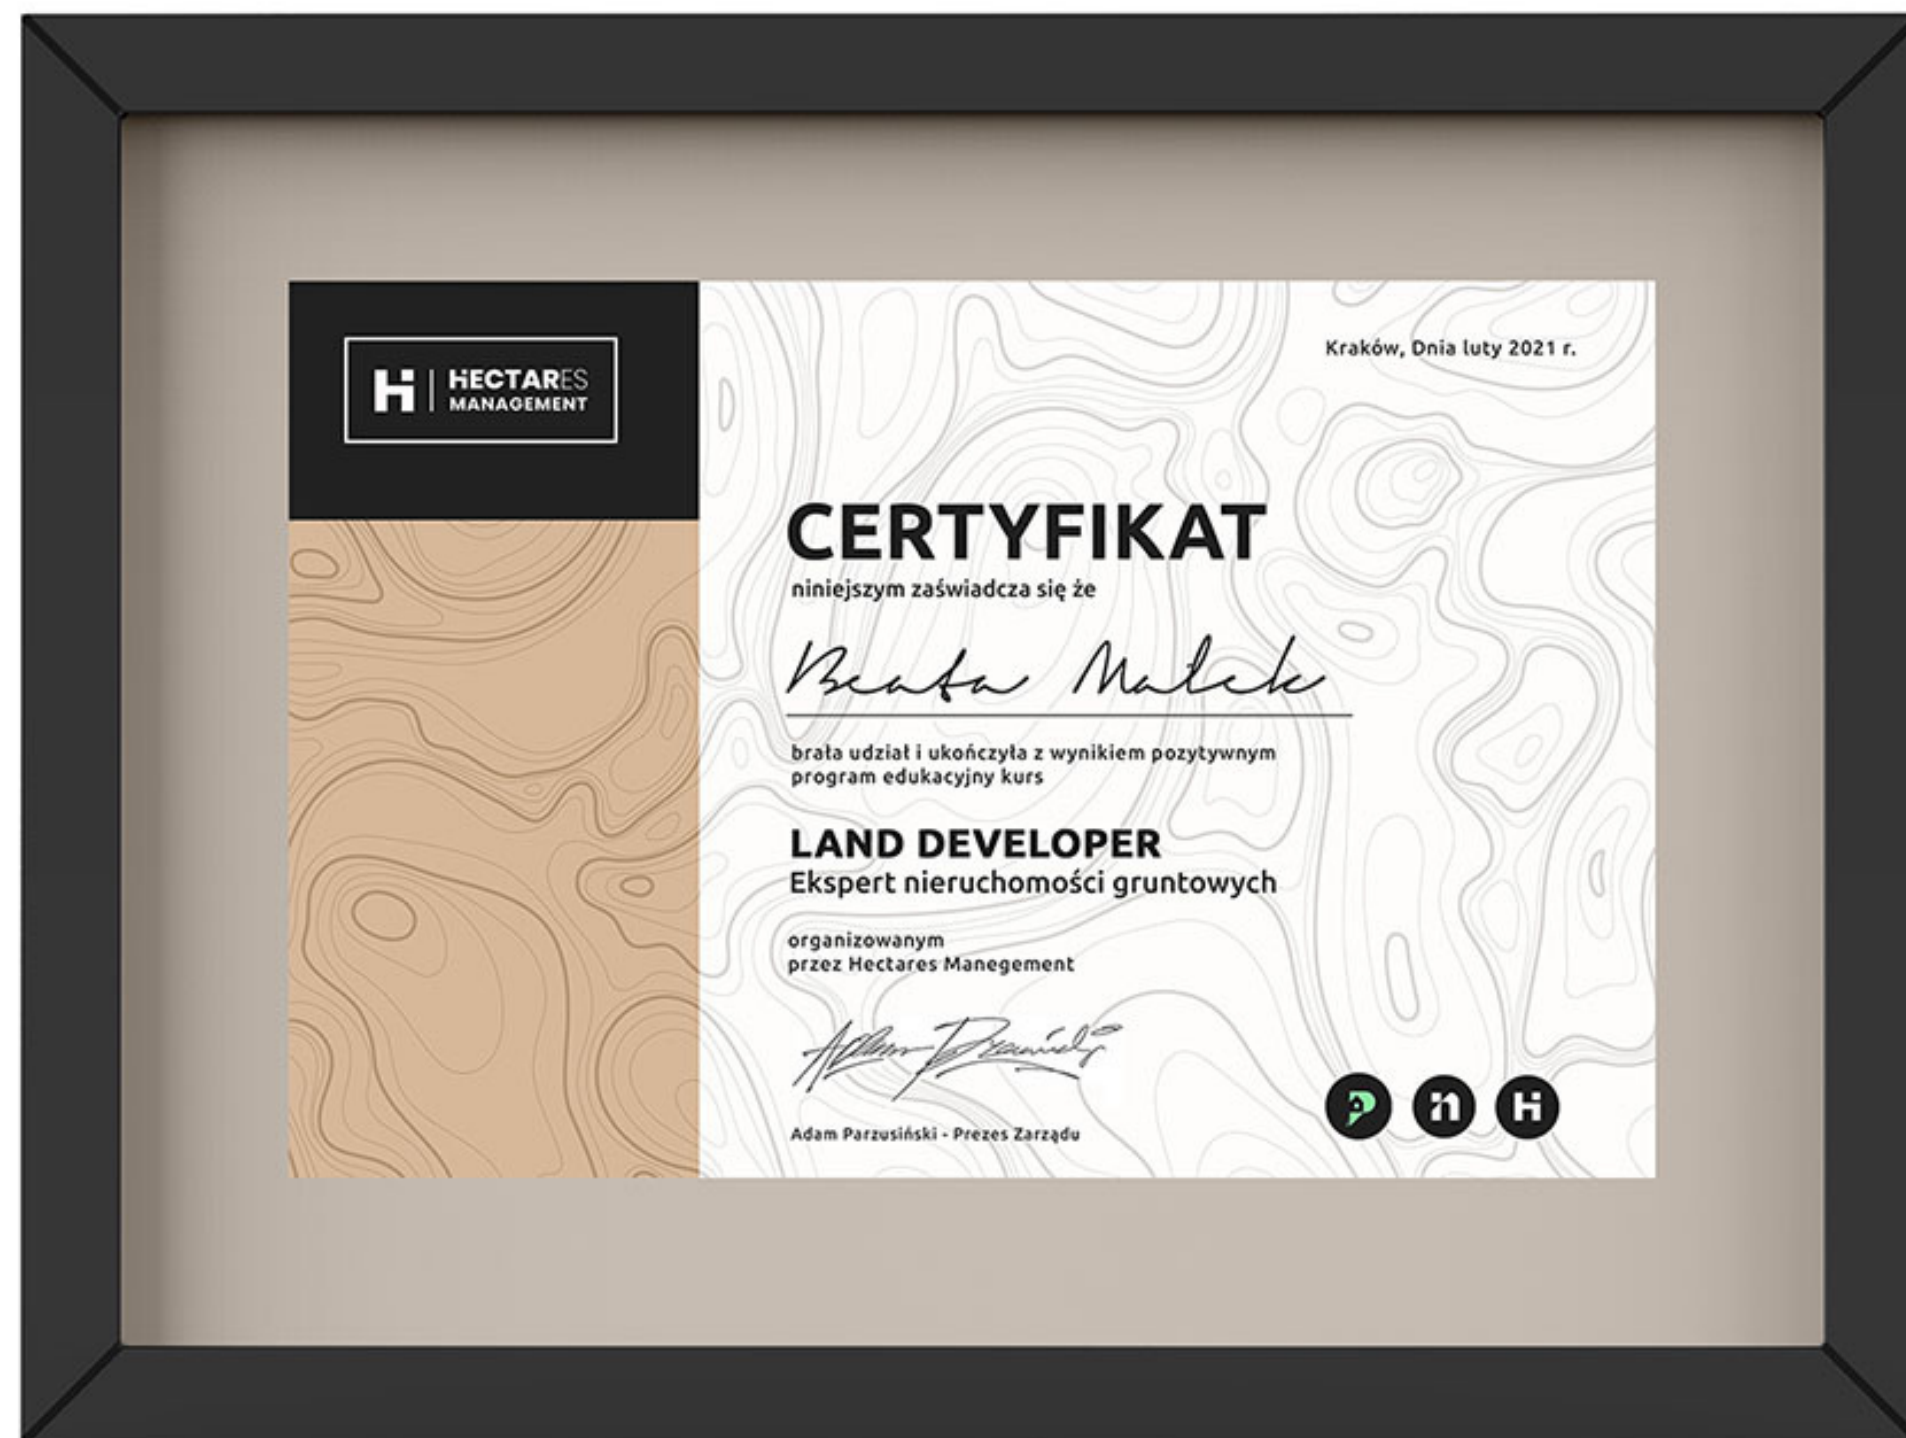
H | HECTARES MANAGEMENT

Kraków, Dnia luty 2021 r.

CERTYFIKAT

niniejszym zaświadcza się że

Beata Małek

brała udział i ukończyła z wynikiem pozytywnym program edukacyjny kurs

LAND DEVELOPER
Ekspert nieruchomości gruntowych

organizowanym
przez Hectares Manegement

Adam Parzusiński

Adam Parzusiński - Prezes Zarządu